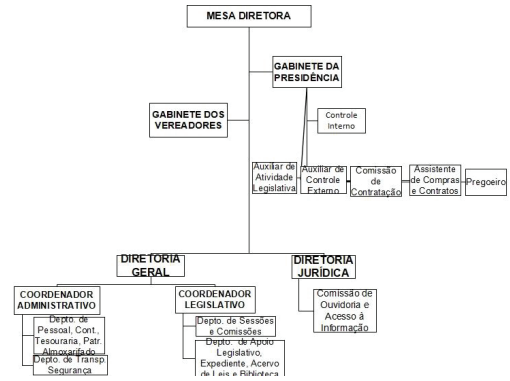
MESA DIRETORA

GABINETE DA PRESIDÊNCIA

GABINETE DOS VEREADORES

Controle Interno

Auxiliar de Atividade Legislativa

Auxiliar de Controle Externo

Comissão de Contratação

Assistente de Compras e Contratos

Pregoeiro

DIRETORIA GERAL

DIRETORIA JURÍDICA

COORDENADOR ADMINISTRATIVO

Depto. de Pessoal, Cont., Tesouraria, Patr. Almoxarifado

Depto. de Transp Segurança

COORDENADOR LEGISLATIVO

Depto. de Sessões e Comissões

Depto. de Apoio Legislativo, Expediente, Acervo de Leis e Biblioteca

Comissão de Ouvidoria e Acesso à Informação